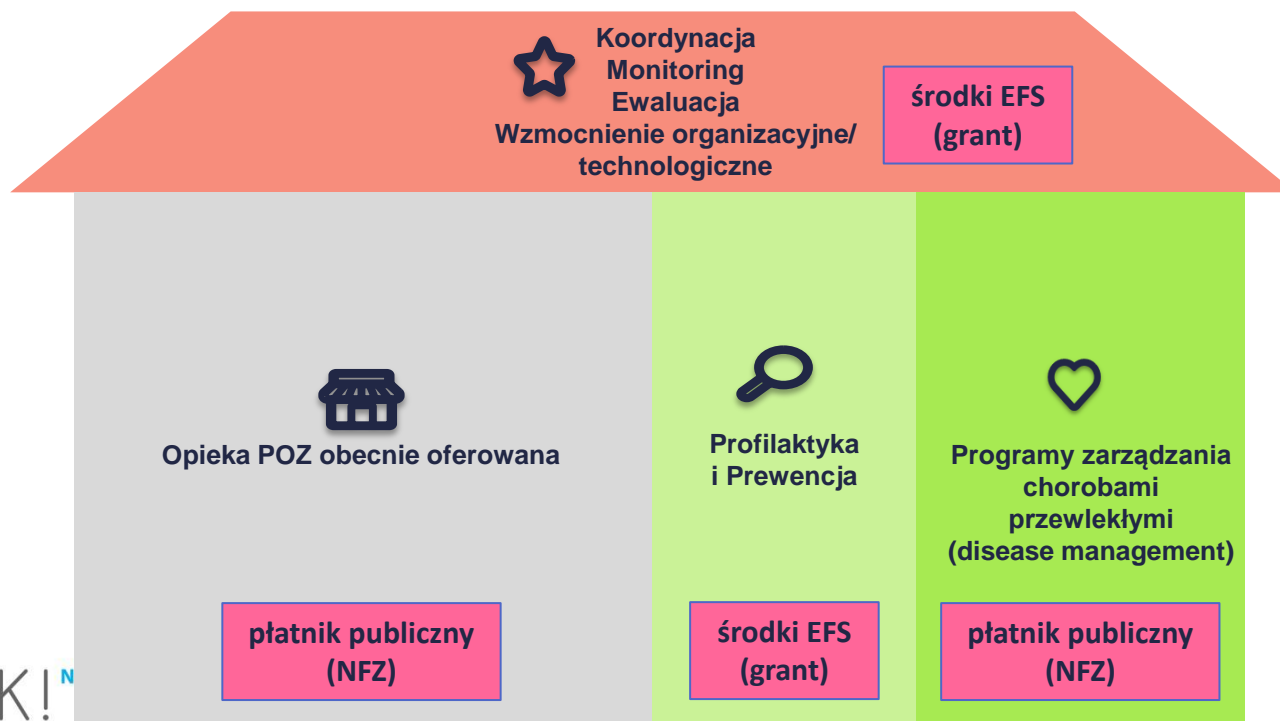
Koordynacja
Monitoring
Ewaluacja
Wzmocnienie organizacyjne/ technologiczne

środki EFS (grant)

Opieka POZ obecnie oferowana

Profilaktyka i Prewencja

Programy zarządzania chorobami przewlekłymi (disease management)

płatnik publiczny (NFZ)

środki EFS (grant)

płatnik publiczny (NFZ)

K! N